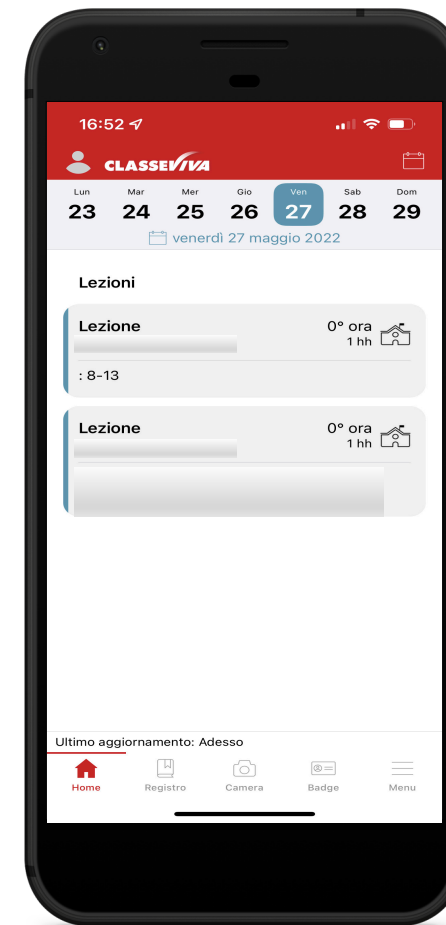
16:52

CLASSEVIVA

| Lun | Mar | Mer | Gio | Ven | Sab | Dom |
|---|---|---|---|---|---|---|
| 23 | 24 | 25 | 26 | 27 | 28 | 29 |

venerdì 27 maggio 2022

Lezioni

Lezione
0° ora
1 hh
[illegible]
: 8-13

Lezione
0° ora
1 hh
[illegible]
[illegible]

Ultimo aggiornamento: Adesso

Home
Registro
Camera
Badge
Menu